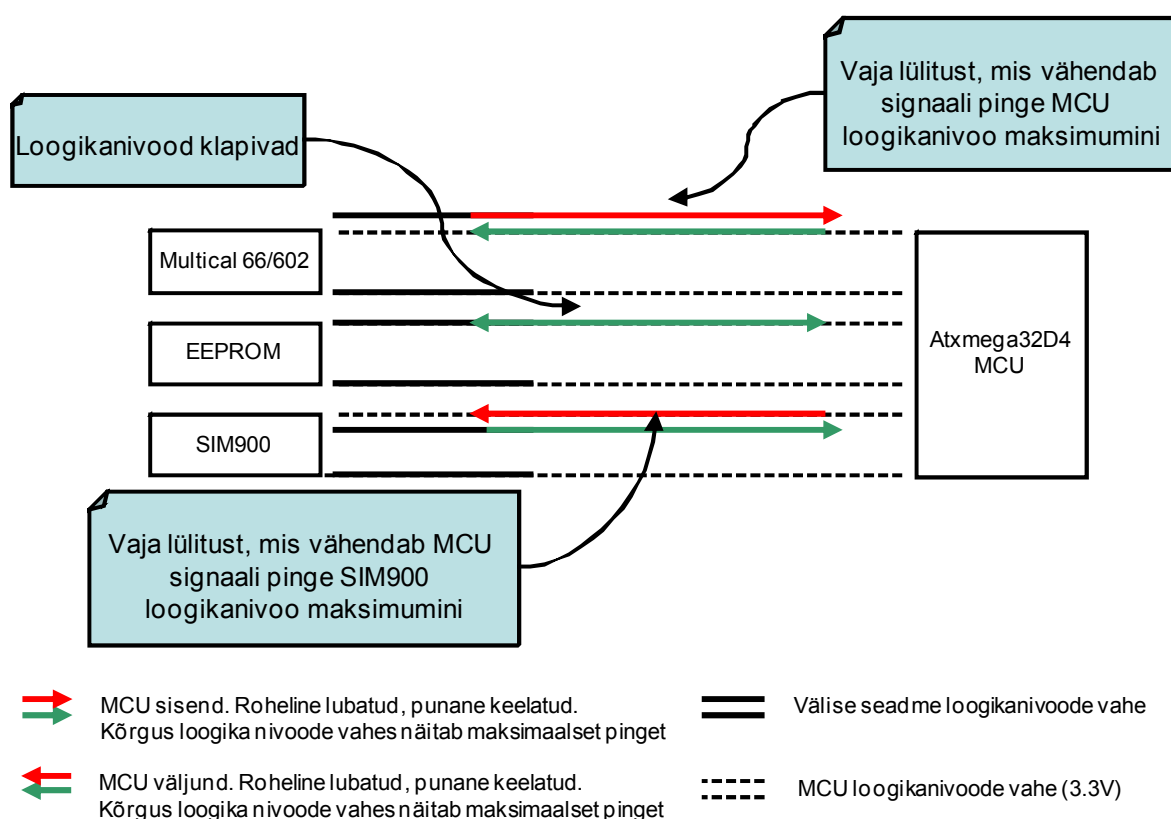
Vaja lülitust, mis vähendab signaali pinge MCU loogikanivoo maksimumini

Loogikanivood klapivad

Multical 66/602

EEPROM

SIM900

Atxmega32D4 MCU

Vaja lülitust, mis vähendab MCU signaali pinge SIM900 loogikanivoo maksimumini

MCU sisend. Roheline lubatud, punane keelatud. Kõrgus loogika nivoode vahes näitab maksimaalset pinget

Välise seadme loogikanivoode vahe

MCU väljund. Roheline lubatud, punane keelatud. Kõrgus loogika nivoode vahes näitab maksimaalset pinget

MCU loogikanivoode vahe (3.3V)